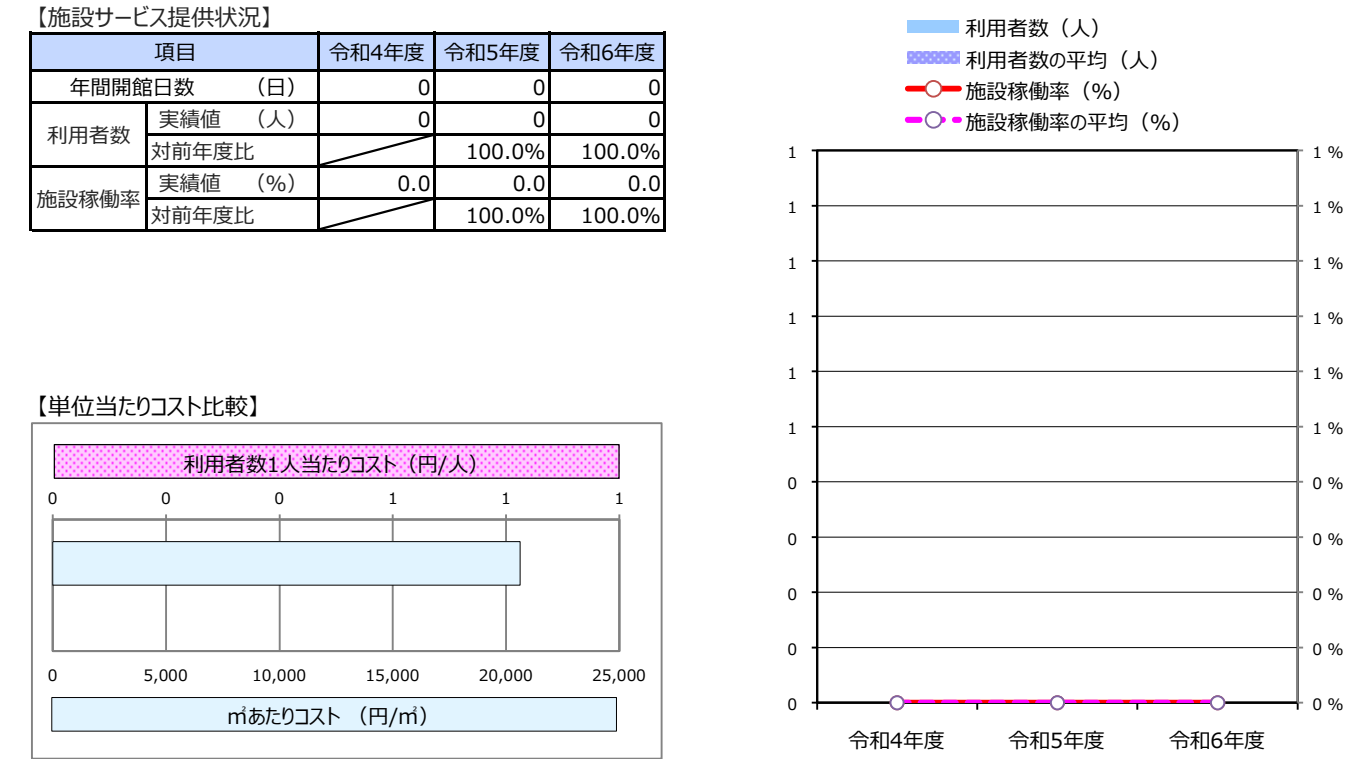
【施設サービス提供状況】

| 項目 | | 令和4年度 | 令和5年度 | 令和6年度 |
|---|---|---|---|---|
| 年間開館日数　（日） | | 0 | 0 | 0 |
| 利用者数 | 実績値　（人） | 0 | 0 | 0 |
| | 対前年度比 | | 100.0% | 100.0% |
| 施設稼働率 | 実績値　（%） | 0.0 | 0.0 | 0.0 |
| | 対前年度比 | | 100.0% | 100.0% |

【単位当たりコスト比較】

利用者数1人当たりコスト（円/人）
0 0 0 1 1 1
0 5,000 10,000 15,000 20,000 25,000
㎡あたりコスト （円/㎡）

利用者数（人）
利用者数の平均（人）
施設稼働率（%）
施設稼働率の平均（%）

1 1 1 1 1 1 0 0 0 0 0
1 % 1 % 1 % 1 % 1 % 1 % 0 % 0 % 0 % 0 % 0 %
令和4年度 令和5年度 令和6年度